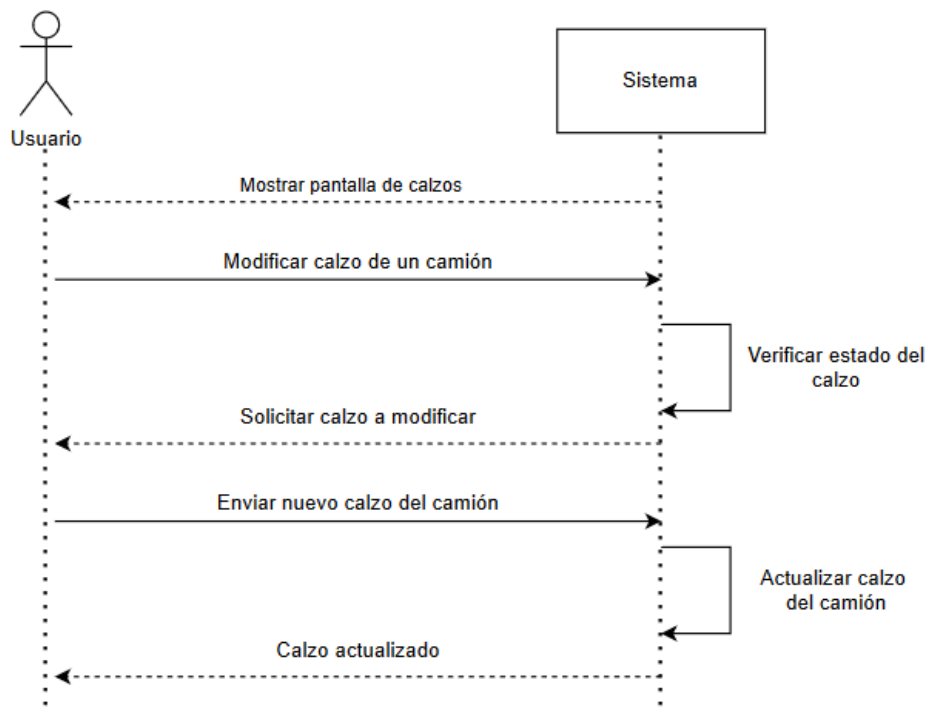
Usuario

Sistema

Mostrar pantalla de calzos

Modificar calzo de un camión

Verificar estado del calzo

Solicitar calzo a modificar

Enviar nuevo calzo del camión

Actualizar calzo del camión

Calzo actualizado